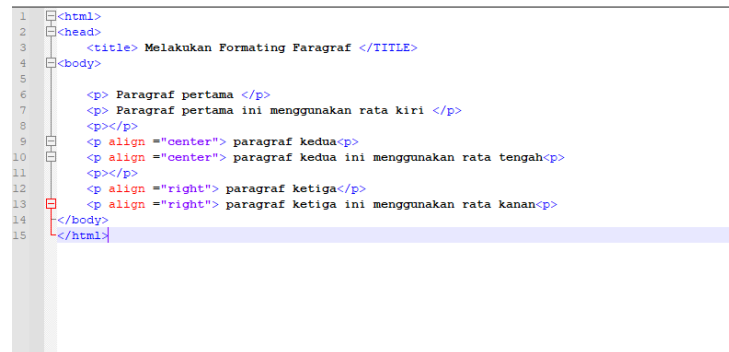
1 <html>
2 <head>
3 <title> Melakukan Formating Faragraf </TITLE>
4 <body>
5
6 <p> Paragraf pertama </p>
7 <p> Paragraf pertama ini menggunakan rata kiri </p>
8 <p></p>
9 <p align ="center"> paragraf kedua<p>
10 <p align ="center"> paragraf kedua ini menggunakan rata tengah<p>
11 <p></p>
12 <p align ="right"> paragraf ketiga</p>
13 <p align ="right"> paragraf ketiga ini menggunakan rata kanan<p>
14 </body>
15 </html>